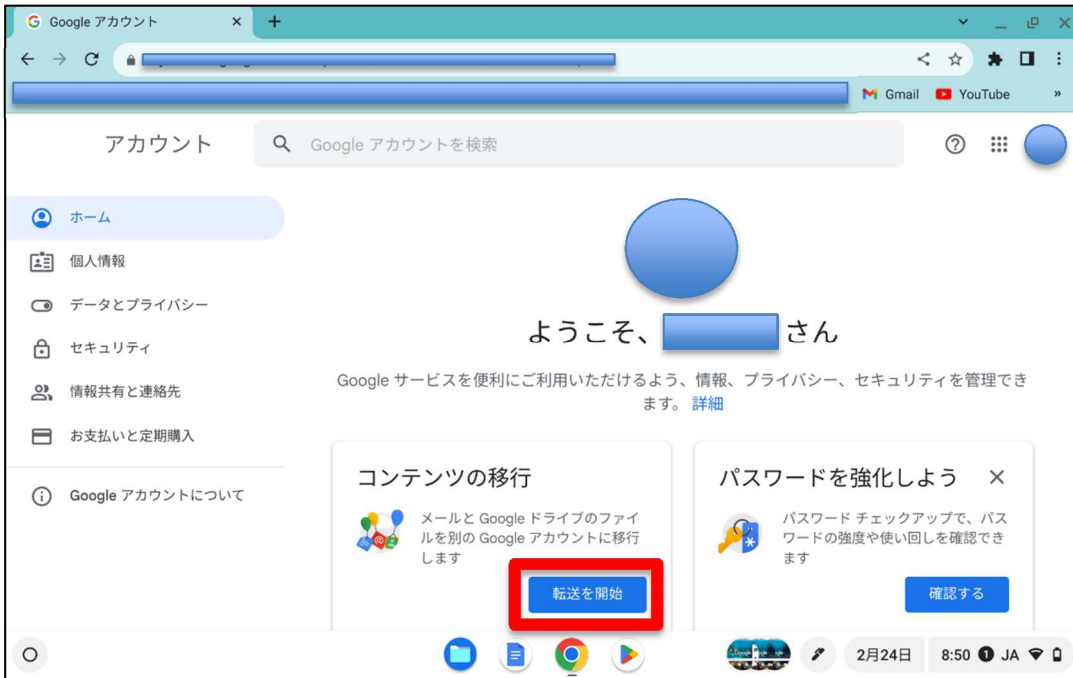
Google アカウント

Gmail YouTube

アカウント

Google アカウントを検索

ホーム
個人情報
データとプライバシー
セキュリティ
情報共有と連絡先
お支払いと定期購入
Google アカウントについて

ようこそ、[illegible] さん

Google サービスを便利にご利用いただけるよう、情報、プライバシー、セキュリティを管理できます。詳細

コンテンツの移行

メールと Google ドライブのファイルを別の Google アカウントに移行します

転送を開始

パスワードを強化しよう

パスワード チェックアップで、パスワードの強度や使い回しを確認できます

確認する

2月24日 8:50 JA